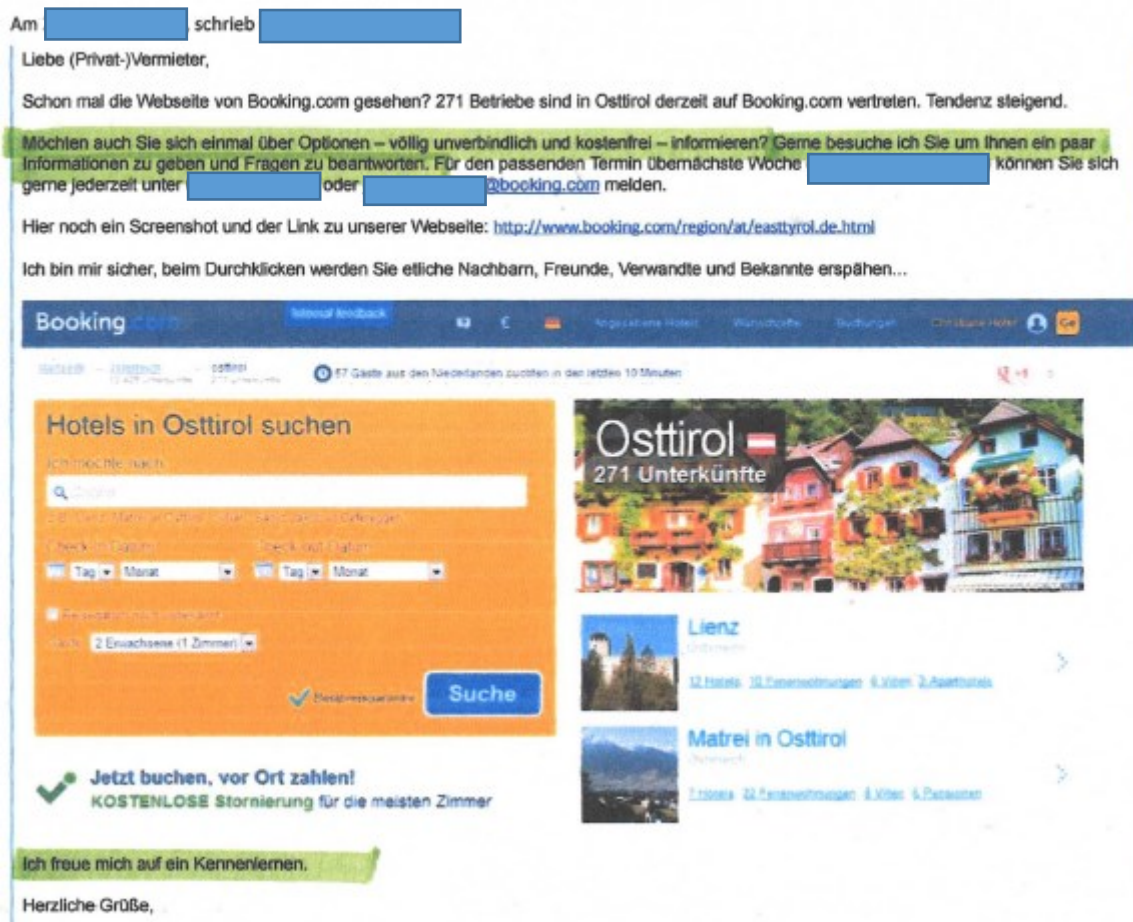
Am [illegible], schrieb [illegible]

Liebe (Privat-)Vermieter,

Schon mal die Webseite von Booking.com gesehen? 271 Betriebe sind in Osttirol derzeit auf Booking.com vertreten. Tendenz steigend.

Möchten auch Sie sich einmal über Optionen – völlig unverbindlich und kostenfrei – informieren? Gerne besuche ich Sie um Ihnen ein paar Informationen zu geben und Fragen zu beantworten. Für den passenden Termin übernächste Woche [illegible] können Sie sich gerne jederzeit unter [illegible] oder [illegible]@booking.com melden.

Hier noch ein Screenshot und der Link zu unserer Webseite: http://www.booking.com/region/at/easttyrol.de.html

Ich bin mir sicher, beim Durchklicken werden Sie etliche Nachbarn, Freunde, Verwandte und Bekannte erspähen...

Booking.com

Hotels in Osttirol suchen

Tag Monat Tag Monat

2 Erwachsene (1 Zimmer)

Suche

Jetzt buchen, vor Ort zahlen!

KOSTENLOSE Stornierung für die meisten Zimmer

Osttirol

271 Unterkünfte

Lienz

Matrei in Osttirol

Ich freue mich auf ein Kennenlernen.

Herzliche Grüße,